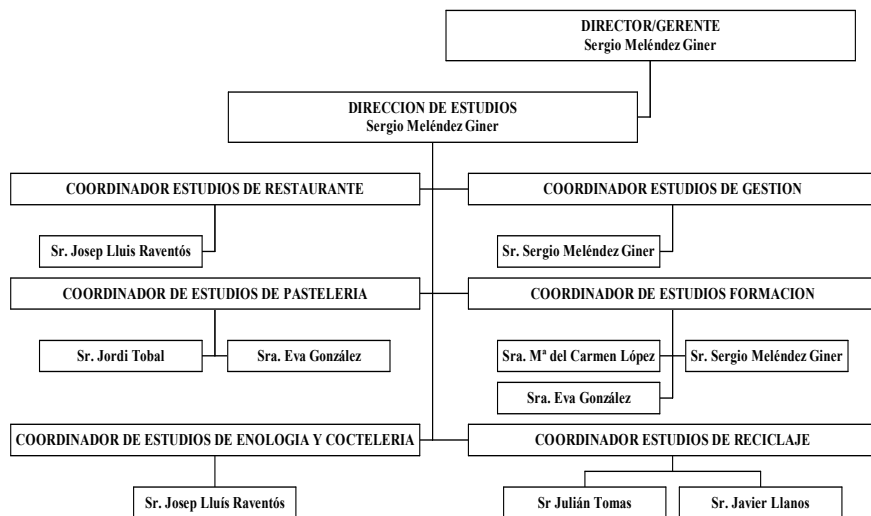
DIRECTOR/GERENTE
Sergio Meléndez Giner

DIRECCION DE ESTUDIOS
Sergio Meléndez Giner

COORDINADOR ESTUDIOS DE RESTAURANTE

Sr. Josep Lluis Raventós

COORDINADOR ESTUDIOS DE GESTION

Sr. Sergio Meléndez Giner

COORDINADOR DE ESTUDIOS DE PASTELERIA

Sr. Jordi Tobal

Sra. Eva González

COORDINADOR DE ESTUDIOS FORMACION

Sra. Mª del Carmen López

Sr. Sergio Meléndez Giner

Sra. Eva González

COORDINADOR DE ESTUDIOS DE ENOLOGIA Y COCTELERIA

Sr. Josep Lluís Raventós

COORDINADOR ESTUDIOS DE RECICLAJE

Sr Julián Tomas

Sr. Javier Llanos